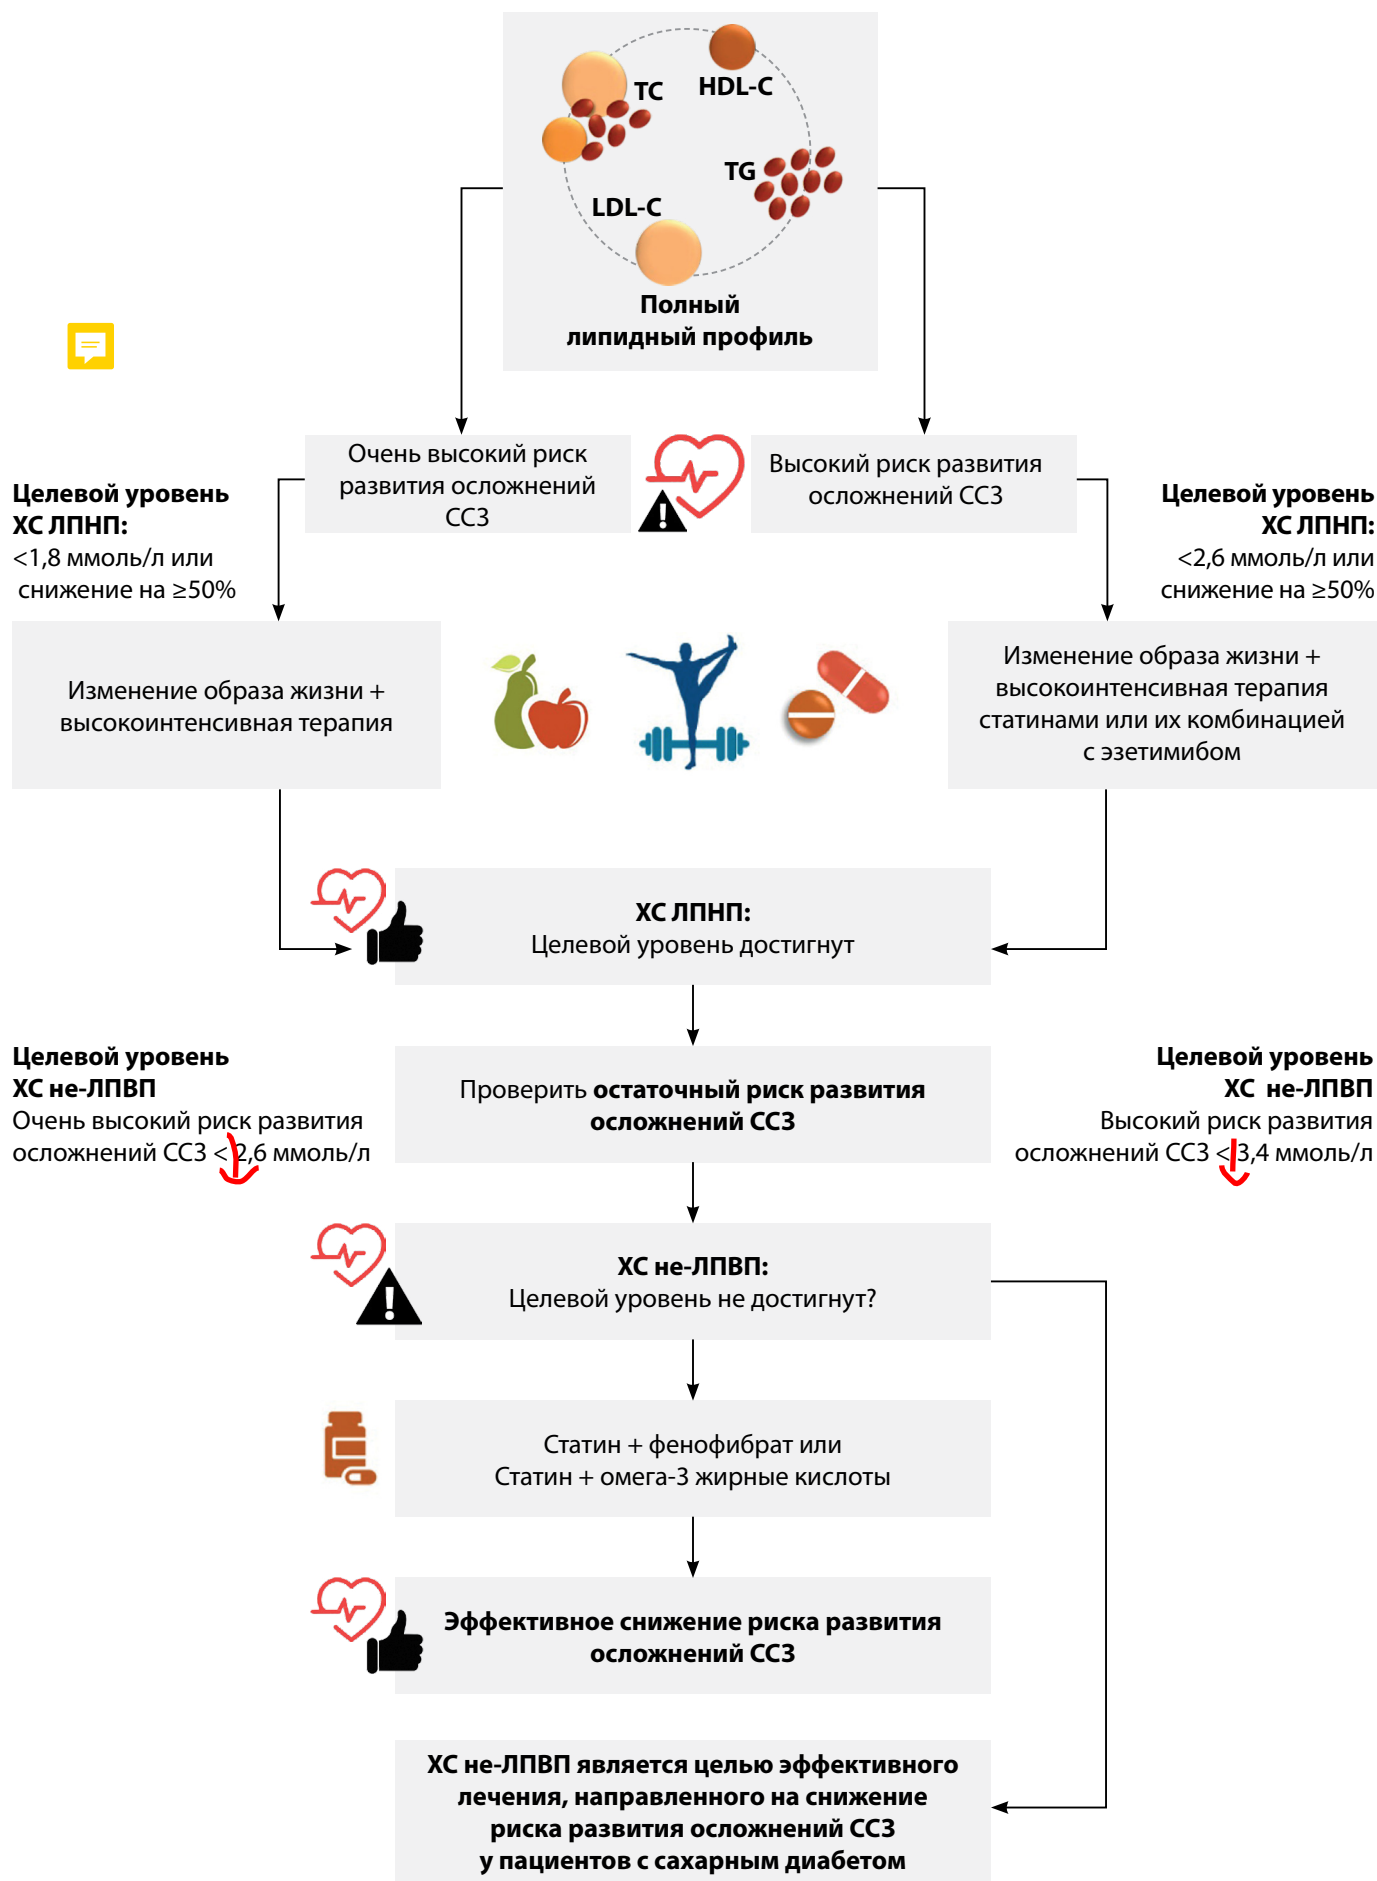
TC
HDL-C
TG
LDL-C
Полный липидный профиль

Очень высокий риск развития осложнений ССЗ

Высокий риск развития осложнений ССЗ

Целевой уровень ХС ЛПНП:
<1,8 ммоль/л или снижение на ≥50%

Целевой уровень ХС ЛПНП:
<2,6 ммоль/л или снижение на ≥50%

Изменение образа жизни + высокоинтенсивная терапия

Изменение образа жизни + высокоинтенсивная терапия статинами или их комбинацией с эзетимибом

ХС ЛПНП:
Целевой уровень достигнут

Целевой уровень ХС не-ЛПВП
Очень высокий риск развития осложнений ССЗ <2,6 ммоль/л

Проверить остаточный риск развития осложнений ССЗ

Целевой уровень ХС не-ЛПВП
Высокий риск развития осложнений ССЗ <3,4 ммоль/л

ХС не-ЛПВП:
Целевой уровень не достигнут?

Статин + фенофибрат или
Статин + омега-3 жирные кислоты

Эффективное снижение риска развития осложнений ССЗ

ХС не-ЛПВП является целью эффективного лечения, направленного на снижение риска развития осложнений ССЗ у пациентов с сахарным диабетом